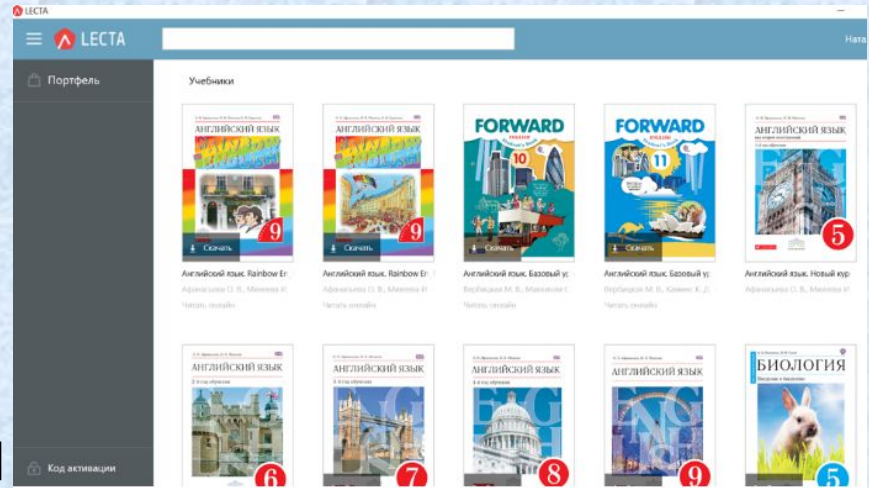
LECTA

LECTA

Ната

Портфель

Код активации

Учебники

АНГЛИЙСКИЙ ЯЗЫК
Rainbow English
9
Скачать
Английский язык. Rainbow En
Афанасьева О. В., Михеева И.

АНГЛИЙСКИЙ ЯЗЫК
Rainbow English
9
Скачать
Английский язык. Rainbow En
Афанасьева О. В., Михеева И.
Читать онлайн

FORWARD
10
Скачать
Английский язык. Базовый ур
Вербицкая М. В., Маккинли С.
Читать онлайн

FORWARD
11
Скачать
Английский язык. Базовый ур
Вербицкая М. В., Каминс К. Д.
Читать онлайн

АНГЛИЙСКИЙ ЯЗЫК
5
Английский язык. Новый кур
Афанасьева О. В., Михеева И.

АНГЛИЙСКИЙ ЯЗЫК
6

АНГЛИЙСКИЙ ЯЗЫК
7

АНГЛИЙСКИЙ ЯЗЫК
8

АНГЛИЙСКИЙ ЯЗЫК
9

БИОЛОГИЯ
5